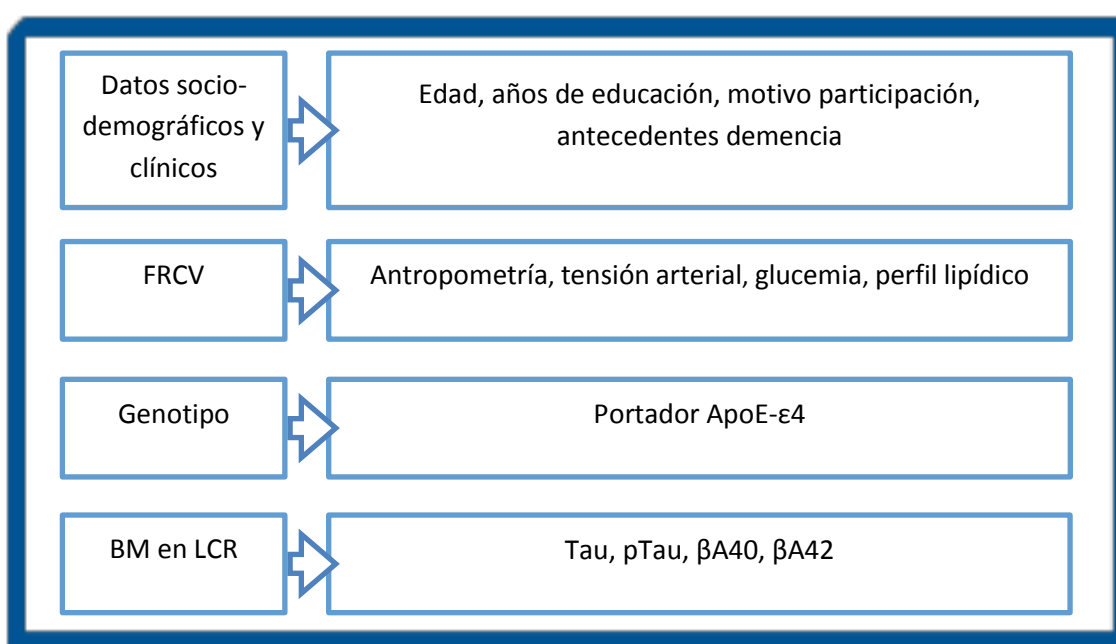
Datos sociodemográficos y clínicos

Edad, años de educación, motivo participación, antecedentes demencia

FRCV

Antropometría, tensión arterial, glucemia, perfil lipídico

Genotipo

Portador ApoE-ε4

BM en LCR

Tau, pTau, βA40, βA42